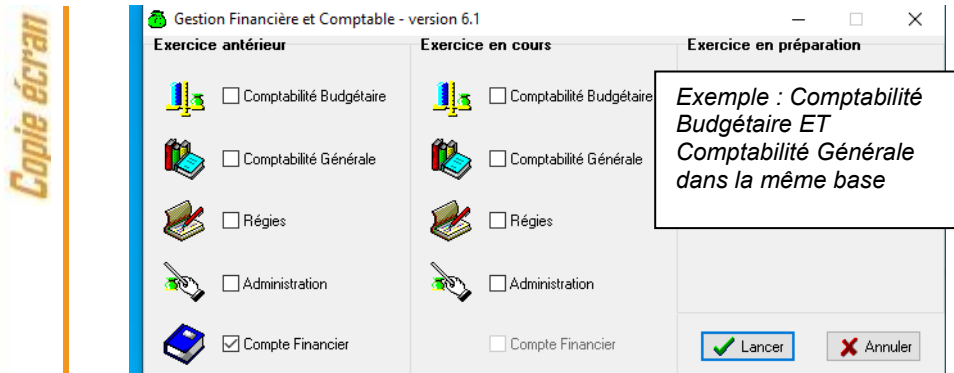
Copie écran

Gestion Financière et Comptable - version 6.1

Exercice antérieur

Comptabilité Budgétaire

Comptabilité Générale

Régies

Administration

Compte Financier

Exercice en cours

Comptabilité Budgétaire

Comptabilité Générale

Régies

Administration

Compte Financier

Exercice en préparation

Exemple : Comptabilité Budgétaire ET Comptabilité Générale dans la même base

Lancer

Annuler